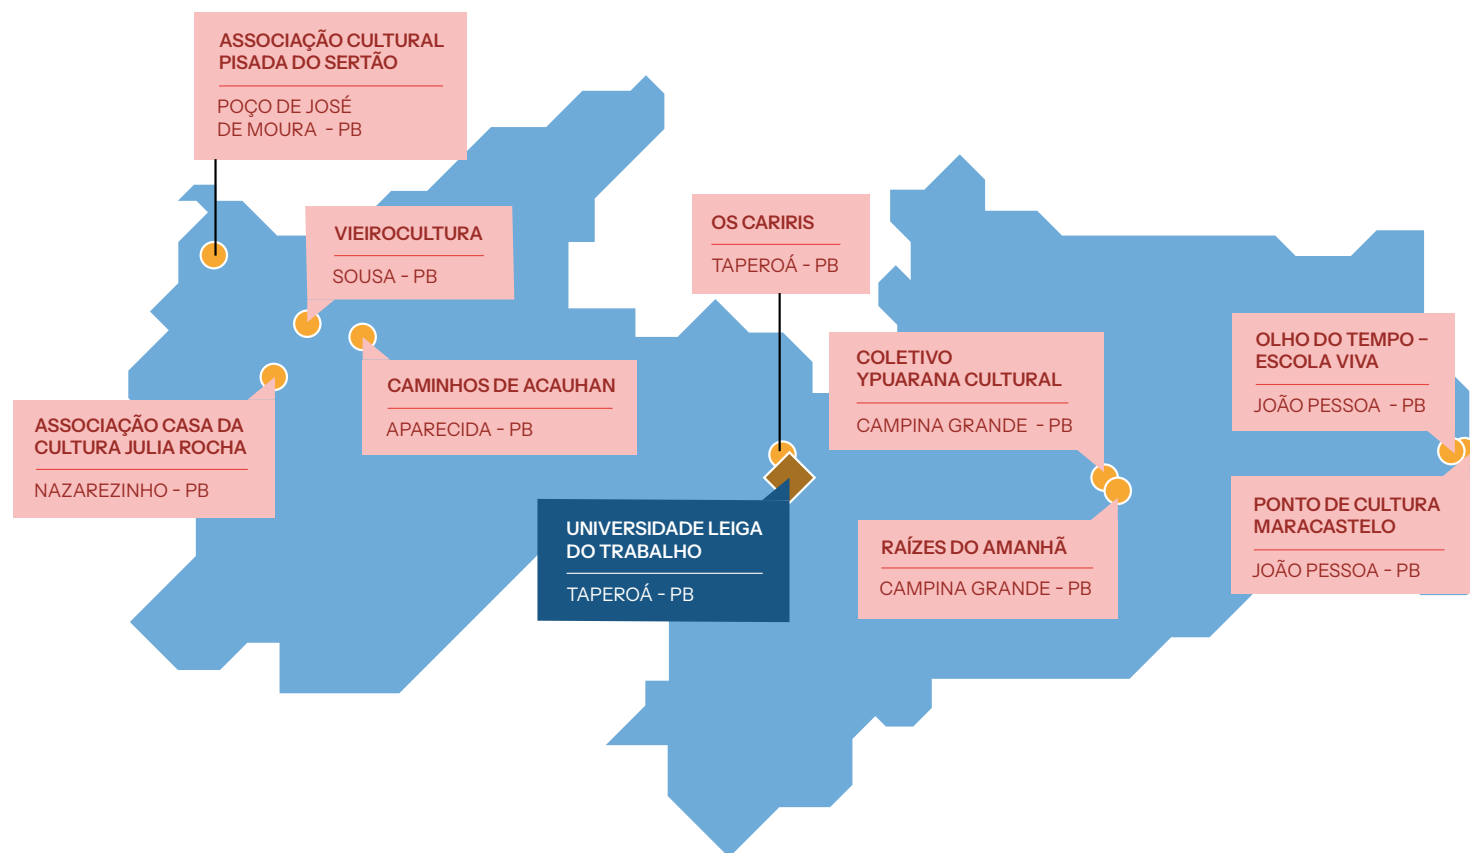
ASSOCIAÇÃO CULTURAL PISADA DO SERTÃO

POÇO DE JOSÉ DE MOURA - PB

VIEIROCULTURA

SOUSA - PB

OS CARIRIS

TAPEROÁ - PB

CAMINHOS DE ACAUHAN

APARECIDA - PB

ASSOCIAÇÃO CASA DA CULTURA JULIA ROCHA

NAZAREZINHO - PB

COLETIVO YPUARANA CULTURAL

CAMPINA GRANDE - PB

OLHO DO TEMPO – ESCOLA VIVA

JOÃO PESSOA - PB

UNIVERSIDADE LEIGA DO TRABALHO

TAPEROÁ - PB

RAÍZES DO AMANHÃ

CAMPINA GRANDE - PB

PONTO DE CULTURA MARACASTELO

JOÃO PESSOA - PB